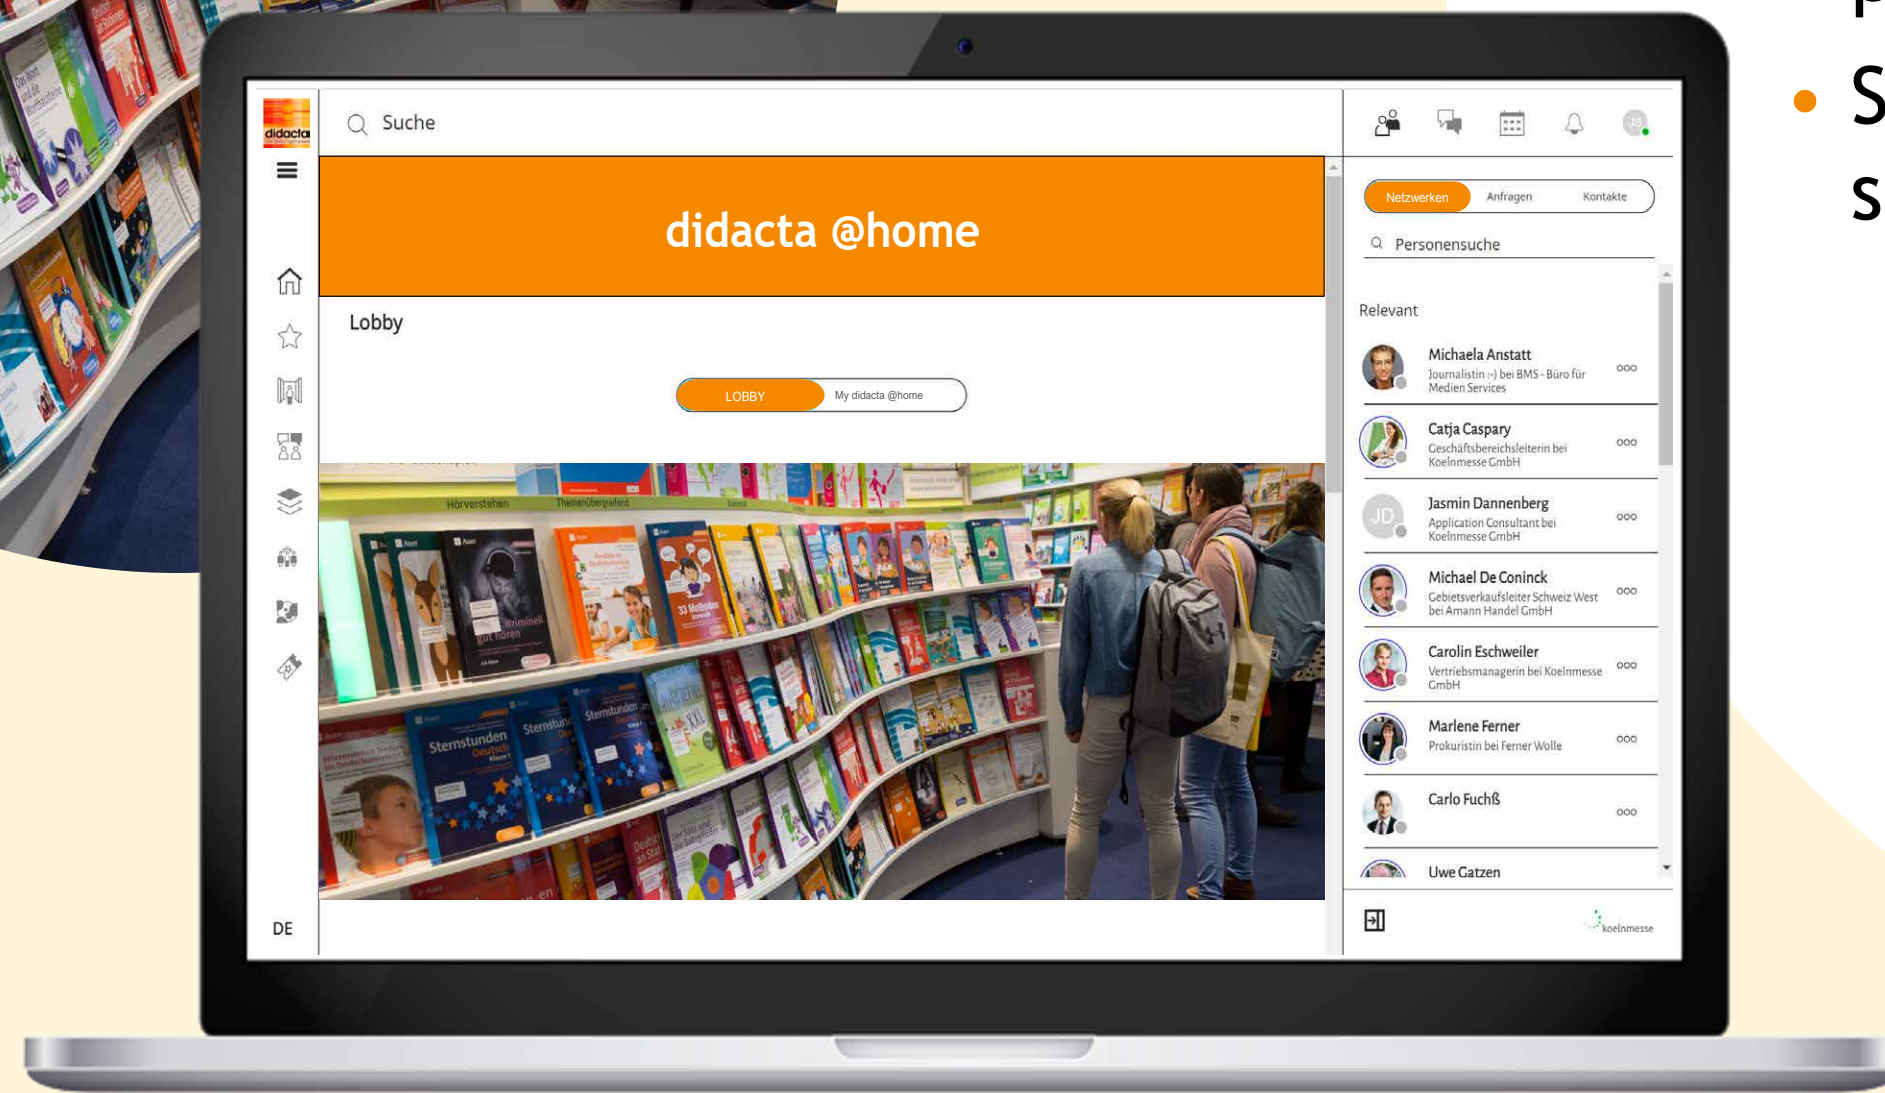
didacta

Suche

didacta @home

Lobby

LOBBY

My didacta @home

DE

Netzwerken

Anfragen

Kontakte

Personensuche

Relevant

Michaela Anstatt
Journalistin :-) bei BMS - Büro für Medien Services

Catja Caspary
Geschäftsbereichsleiterin bei Koelnmesse GmbH

JD
Jasmin Dannenberg
Application Consultant bei Koelnmesse GmbH

Michael De Coninck
Gebietsverkaufsleiter Schweiz West bei Amann Handel GmbH

Carolin Eschweiler
Vertriebsmanagerin bei Koelnmesse GmbH

Marlene Ferner
Prokuristin bei Ferner Wolle

Carlo Fuchß

Uwe Gatzen

koelnmesse

S

s